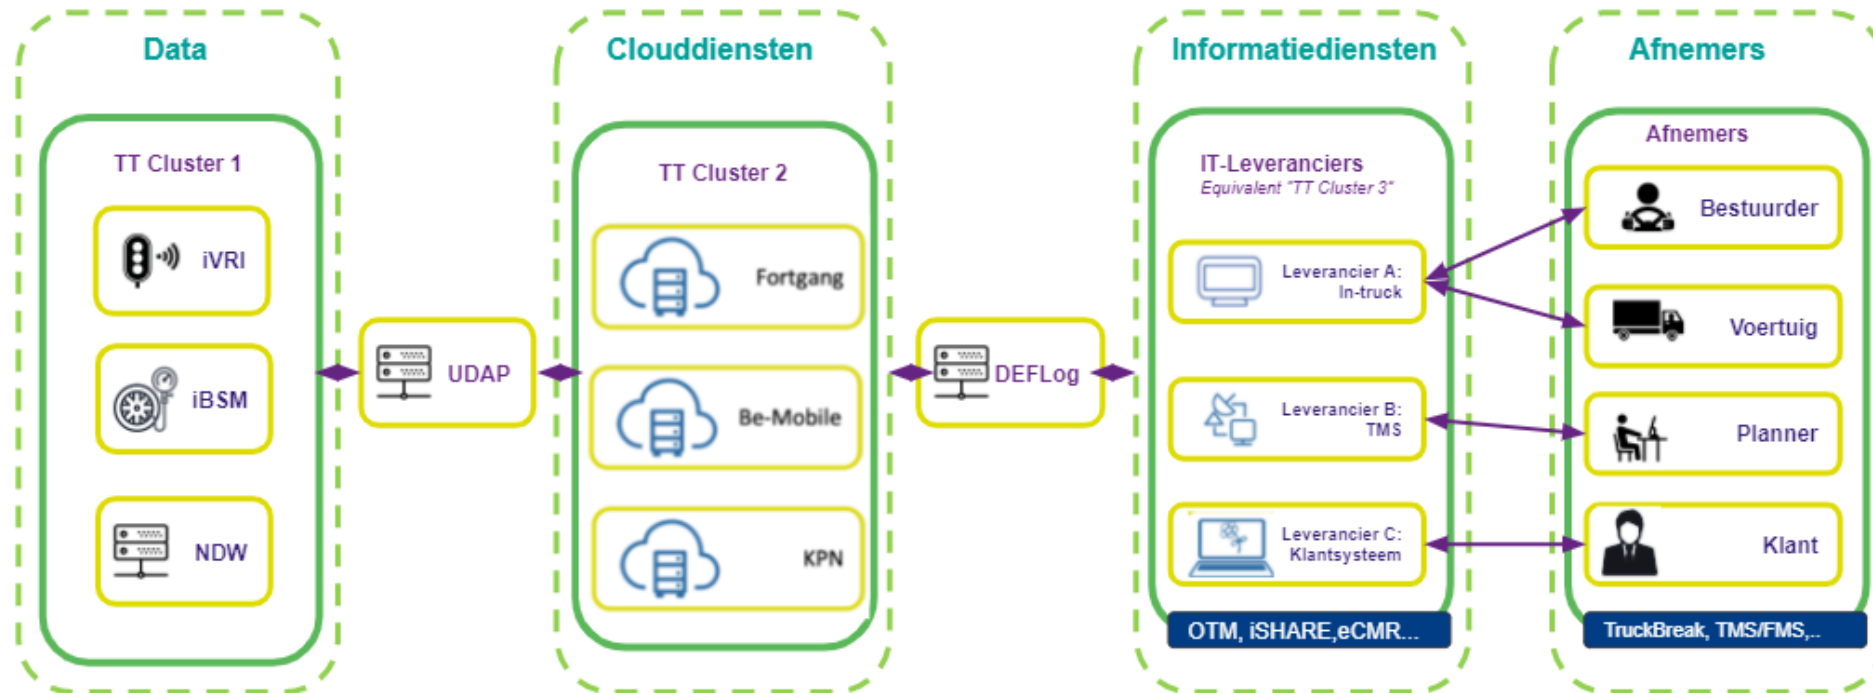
Data

TT Cluster 1

iVRI

iBSM

NDW

UDAP

Clouddiensten

TT Cluster 2

Fortgang

Be-Mobile

KPN

DEFLog

Informatiediensten

IT-Leveranciers
Equivalent "TT Cluster 3"

Leverancier A: In-truck

Leverancier B: TMS

Leverancier C: Klantsysteem

OTM, iSHARE,eCMR...

Afnemers

Afnemers

Bestuurder

Voertuig

Planner

Klant

TruckBreak, TMS/FMS,..